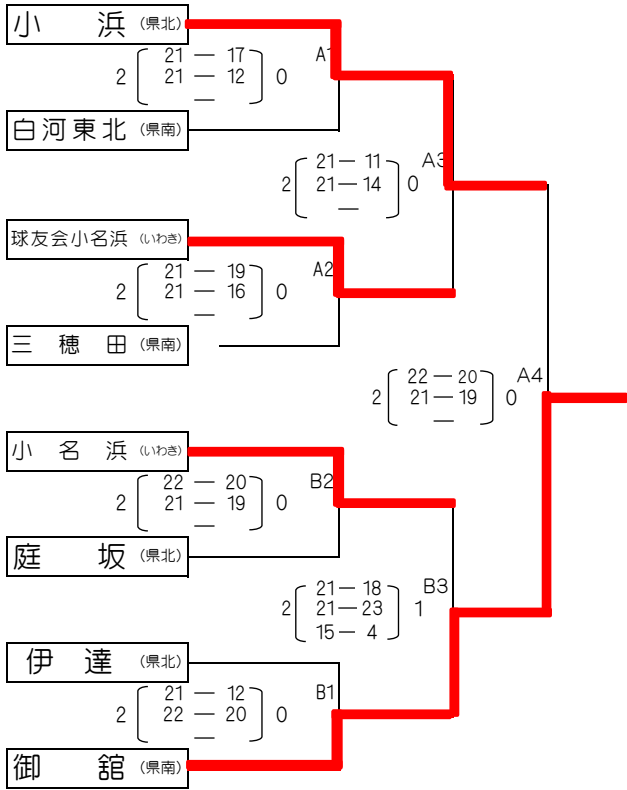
小　浜 (県北)

A1
2 21 — 17
21 — 12
— 0

白河東北 (県南)

A3
2 21 — 11
21 — 14
— 0

球友会小名浜 (いわき)

A2
2 21 — 19
21 — 16
— 0

三　穂　田 (県南)

A4
2 22 — 20
21 — 19
— 0

小　名　浜 (いわき)

B2
2 22 — 20
21 — 19
— 0

庭　坂 (県北)

B3
2 21 — 18
21 — 23
15 — 4 1

伊　達 (県北)

B1
2 21 — 12
22 — 20
— 0

御　舘 (県南)